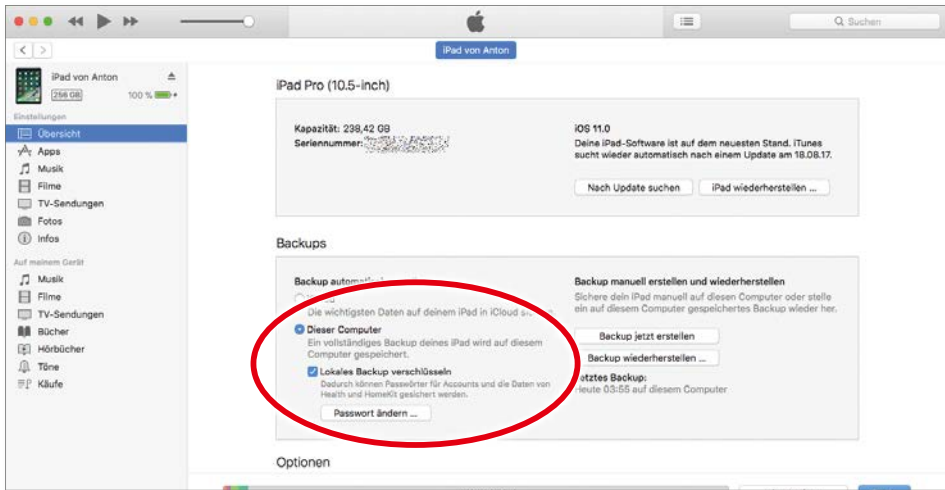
Suchen

iPad von Anton

iPad von Anton
256 GB
100 %

Einstellungen
Übersicht
Apps
Musik
Filme
TV-Sendungen
Fotos
Infos

Auf meinem Gerät
Musik
Filme
TV-Sendungen
Bücher
Hörbücher
Töne
Käufe

iPad Pro (10.5-inch)

Kapazität: 238,42 GB
Seriennummer: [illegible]

iOS 11.0
Deine iPad-Software ist auf dem neuesten Stand. iTunes sucht wieder automatisch nach einem Update am 18.08.17.

Nach Update suchen
iPad wiederherstellen ...

Backups

Backup automati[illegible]
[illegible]
Die wichtigsten Daten auf deinem iPad in iCloud s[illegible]
Dieser Computer
Ein vollständiges Backup deines iPad wird auf diesem Computer gespeichert.
Lokales Backup verschlüsseln
Dadurch können Passwörter für Accounts und die Daten von Health und HomeKit gesichert werden.
Passwort ändern ...

Backup manuell erstellen und wiederherstellen
Sichere dein iPad manuell auf diesen Computer oder stelle ein auf diesem Computer gespeichertes Backup wieder her.
Backup jetzt erstellen
Backup wiederherstellen ...
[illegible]etztes Backup:
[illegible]eute 03:55 auf diesem Computer

Optionen